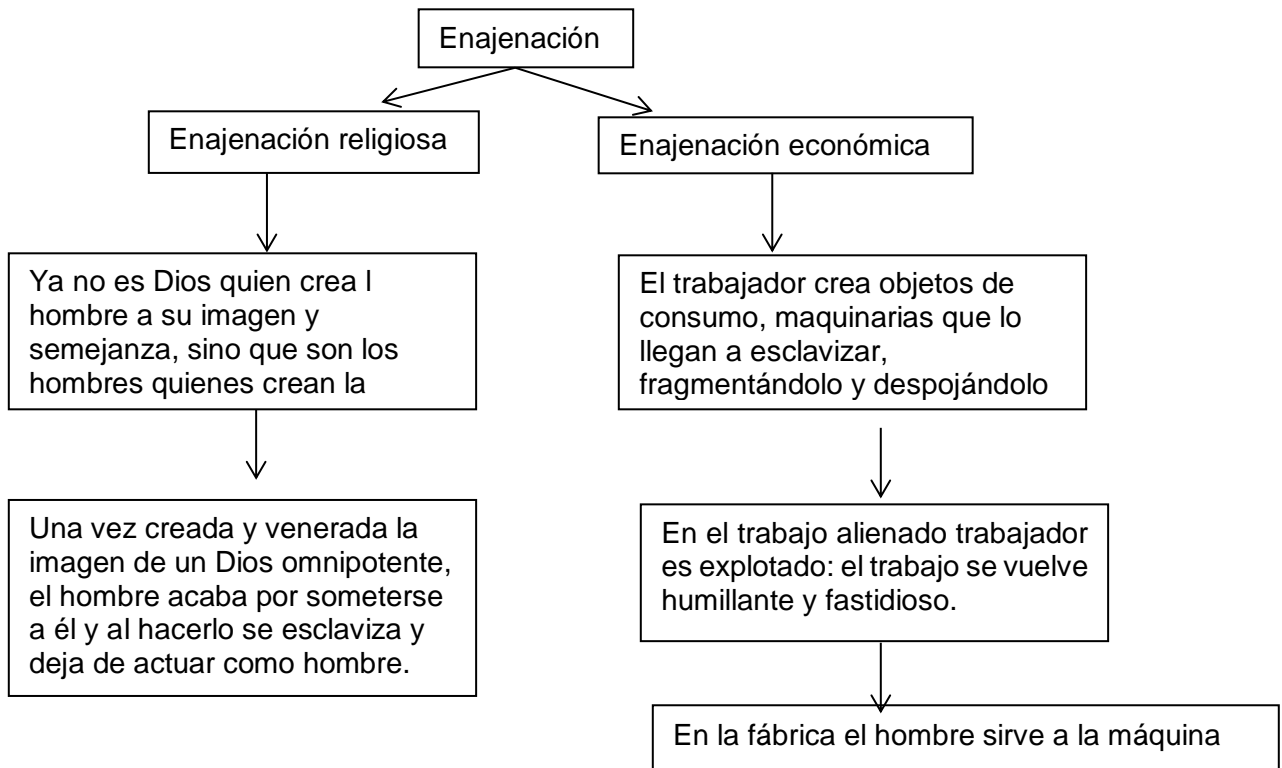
Enajenación

Enajenación religiosa

Enajenación económica

Ya no es Dios quien crea l hombre a su imagen y semejanza, sino que son los hombres quienes crean la

El trabajador crea objetos de consumo, maquinarias que lo llegan a esclavizar, fragmentándolo y despojándolo

Una vez creada y venerada la imagen de un Dios omnipotente, el hombre acaba por someterse a él y al hacerlo se esclaviza y deja de actuar como hombre.

En el trabajo alienado trabajador es explotado: el trabajo se vuelve humillante y fastidioso.

En la fábrica el hombre sirve a la máquina